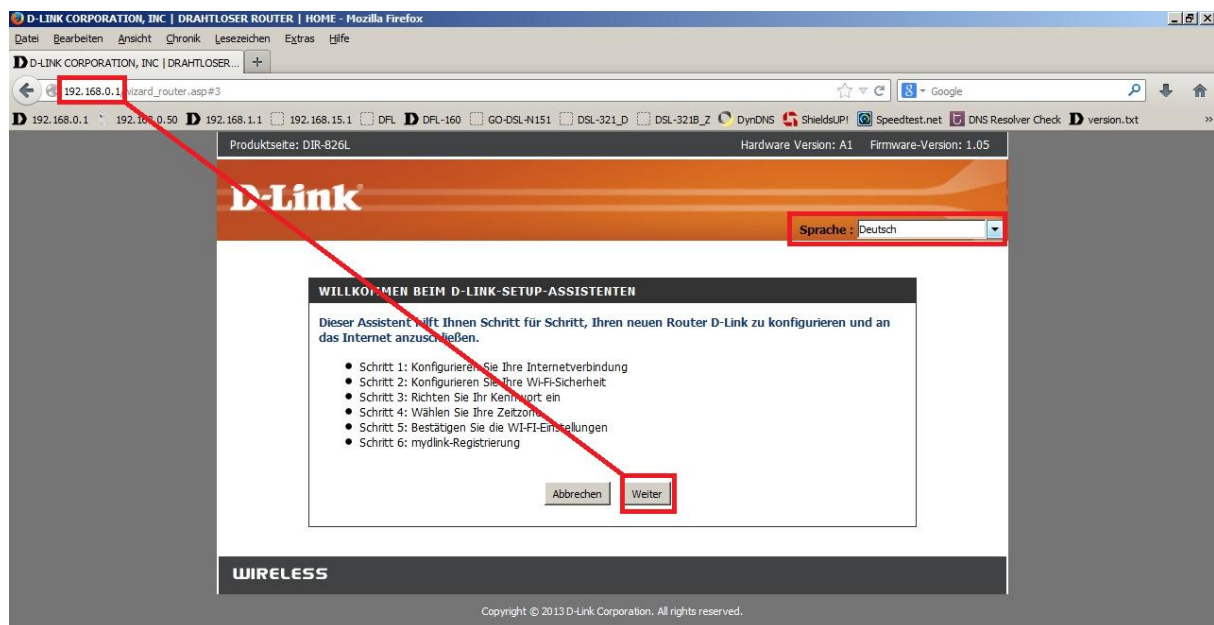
D-LINK CORPORATION, INC | DRAHTLOSER ROUTER | HOME - Mozilla Firefox

Datei Bearbeiten Ansicht Chronik Lesezeichen Extras Hilfe

D-LINK CORPORATION, INC | DRAHTLOSER... +

192.168.0.1/wizard_router.asp#3

Google

192.168.0.1 192.168.0.50 192.168.1.1 192.168.15.1 DFL DFL-160 GO-DSL-N151 DSL-321_D DSL-321B_Z DynDNS ShieldsUP! Speedtest.net DNS Resolver Check version.txt

Produktseite: DIR-826L

Hardware Version: A1 Firmware-Version: 1.05

D-Link

Sprache : Deutsch

WILLKOMMEN BEIM D-LINK-SETUP-ASSISTENTEN

Dieser Assistent hilft Ihnen Schritt für Schritt, Ihren neuen Router D-Link zu konfigurieren und an das Internet anzuschließen.

- Schritt 1: Konfigurieren Sie Ihre Internetverbindung
- Schritt 2: Konfigurieren Sie Ihre Wi-Fi-Sicherheit
- Schritt 3: Richten Sie Ihr Kennwort ein
- Schritt 4: Wählen Sie Ihre Zeitzone
- Schritt 5: Bestätigen Sie die WI-FI-Einstellungen
- Schritt 6: mydlink-Registrierung

Abbrechen Weiter

WIRELESS

Copyright © 2013 D-Link Corporation. All rights reserved.